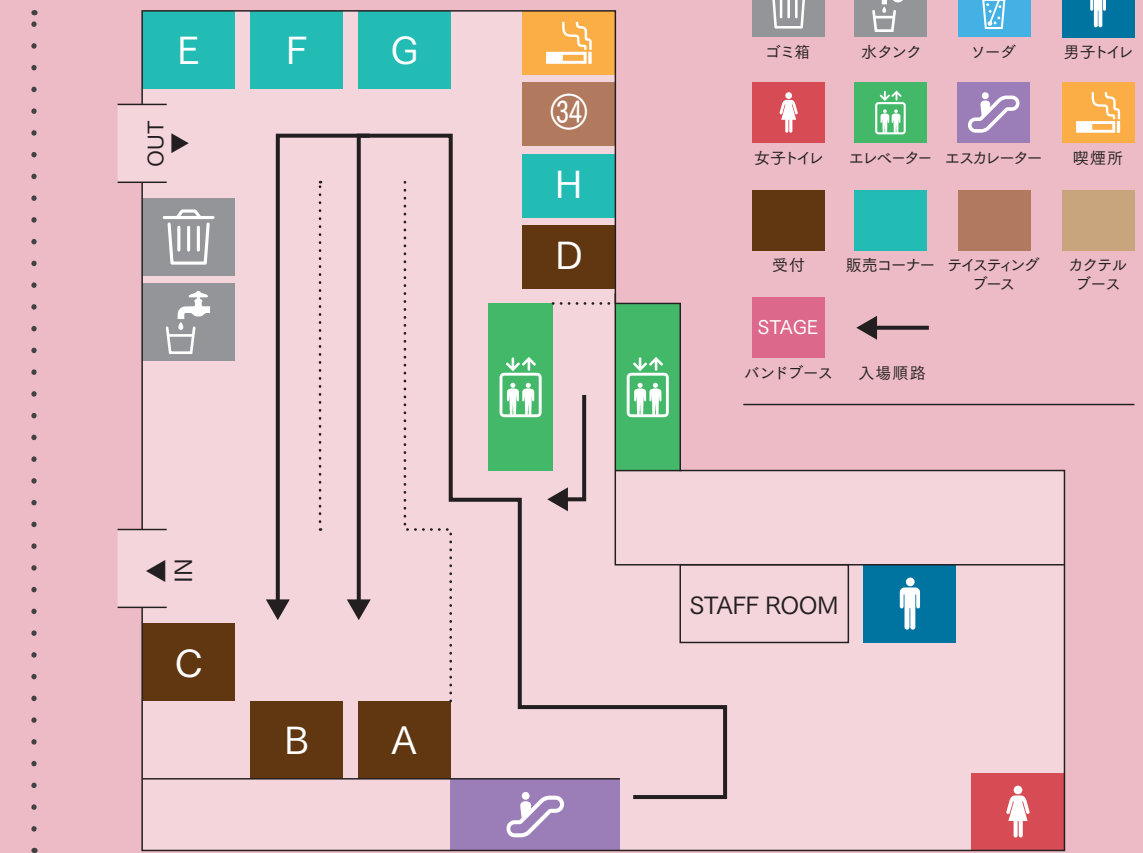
E F G

OUT

34

H

D

IN

C

B A

STAFF ROOM

ゴミ箱 水タンク ソーダ 男子トイレ

女子トイレ エレベーター エスカレーター 喫煙所

受付 販売コーナー テイスティングブース カクテルブース

STAGE

バンドブース 入場順路